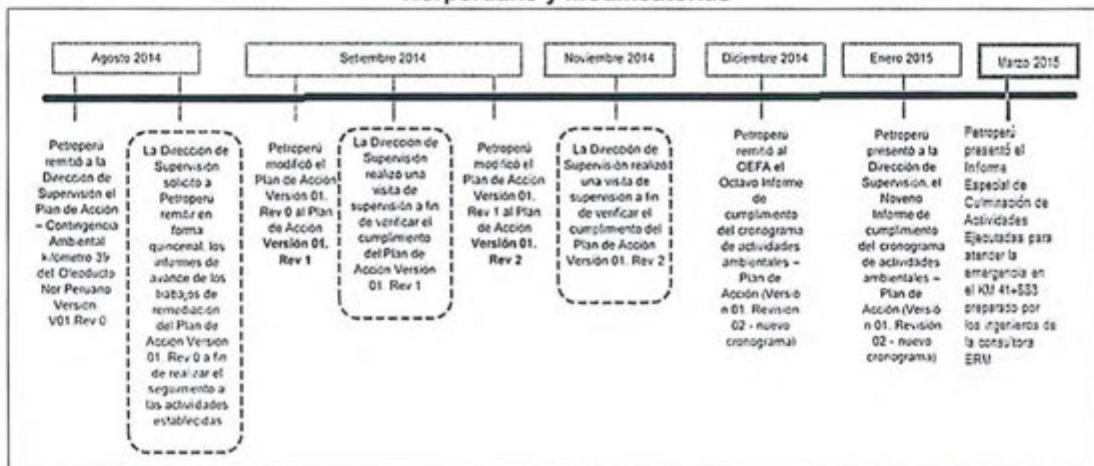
Agosto 2014

Setiembre 2014

Noviembre 2014

Diciembre 2014

Enero 2015

Marzo 2015

Petroperú remitió a la Dirección de Supervisión el Plan de Acción – Contingencia Ambiental kilometro 3? del Oleoducto Nor Peruano Version V01 Rev 0

La Dirección de Supervisión solicitó a Petroperú remitir en forma quincenal, los informes de avance de los trabajos de remediación del Plan de Acción Versión 01. Rev 0 a fin de realizar el seguimiento a las actividades establecidas

Petroperú modificó el Plan de Acción Versión 01. Rev 0 al Plan de Acción **Versión 01. Rev 1**

La Dirección de Supervisión realizó una visita de supervisión a fin de verificar el cumplimiento del Plan de Acción Versión 01. Rev 1

Petroperú modificó el Plan de Acción Versión 01. Rev 1 al Plan de Acción **Versión 01. Rev 2**

La Dirección de Supervisión realizó una visita de supervisión a fin de verificar el cumplimiento del Plan de Acción Versión 01. Rev 2

Petroperú remitió al OEFA el Octavo Informe de cumplimiento del cronograma de actividades ambientales – Plan de Acción (Versión 01. Revisión 02 - nuevo cronograma)

Petroperú presentó a la Dirección de Supervisión, el Noveno Informe de cumplimiento del cronograma de actividades ambientales – Plan de Acción (Versión 01. Revisión 02 - nuevo cronograma)

Petroperú presentó el Informe Especial de Culminación de Actividades Ejecutadas para atender la emergencia en el KM 41+833 preparado por los ingenieros de la consultora ERM